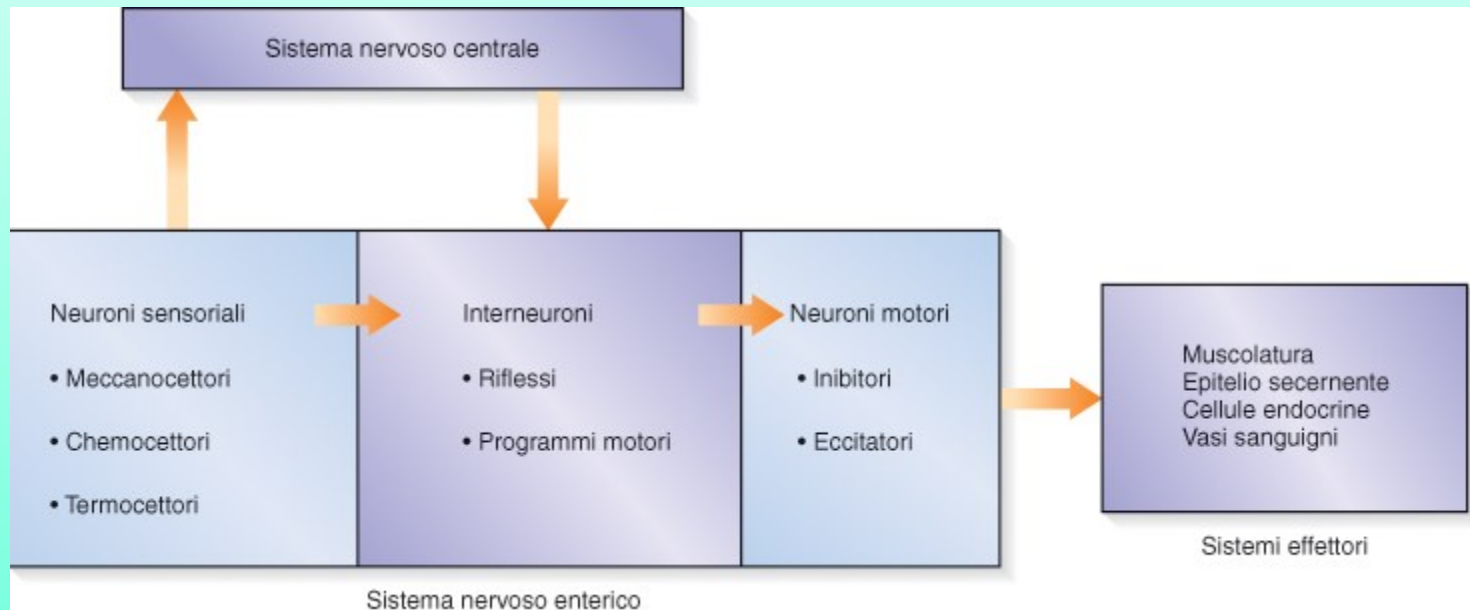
Sistema nervoso centrale

Neuroni sensoriali

• Meccanocettori

• Chemocettori

• Termocettori

Interneuroni

• Riflessi

• Programmi motori

Neuroni motori

• Inibitori

• Eccitatori

Sistema nervoso enterico

Muscolatura
Epitelio secernente
Cellule endocrine
Vasi sanguigni

Sistemi effettori